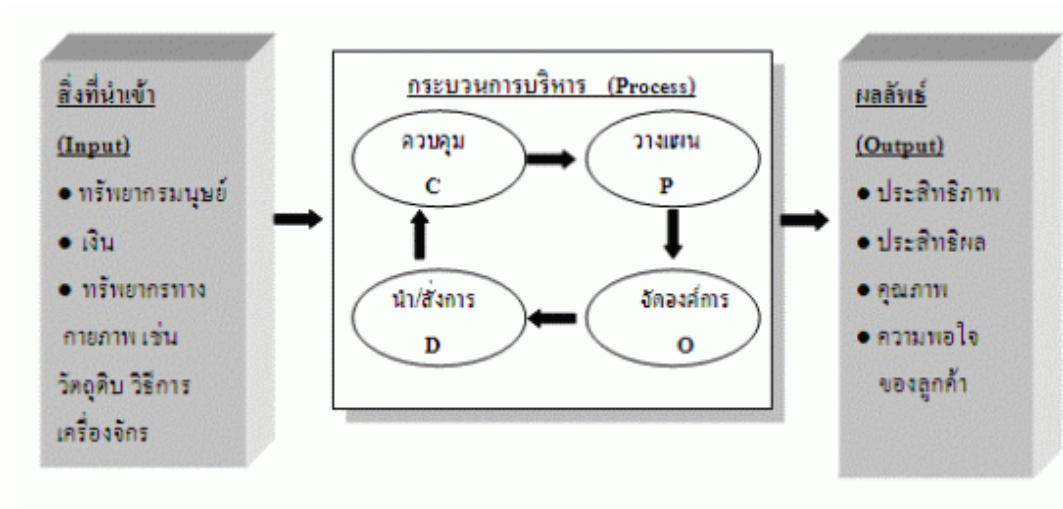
สิ่งที่นำเข้า

(Input)

● ทรัพยากรมนุษย์

● เงิน

● ทรัพยากรทางกายภาพ เช่น วัตถุดิบ วิธีการ เครื่องจักร

กระบวนการบริหาร (Process)

ควบคุม C

วางแผน P

จัดองค์การ O

นำ/สั่งการ D

ผลลัพธ์

(Output)

● ประสิทธิภาพ

● ประสิทธิผล

● คุณภาพ

● ความพอใจของลูกค้า